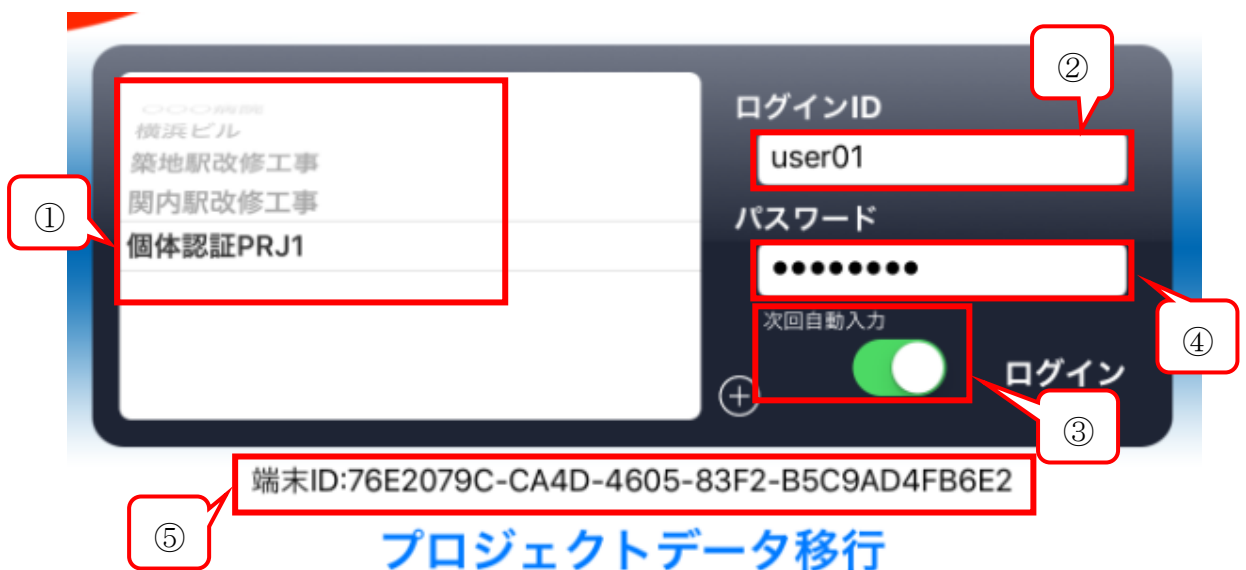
○○○病院
横浜ビル
築地駅改修工事
関内駅改修工事
個体認証PRJ1

①

ログインID
②
user01

パスワード
●●●●●●●●●
④

次回自動入力
③
ログイン

端末ID:76E2079C-CA4D-4605-83F2-B5C9AD4FB6E2
⑤

プロジェクトデータ移行